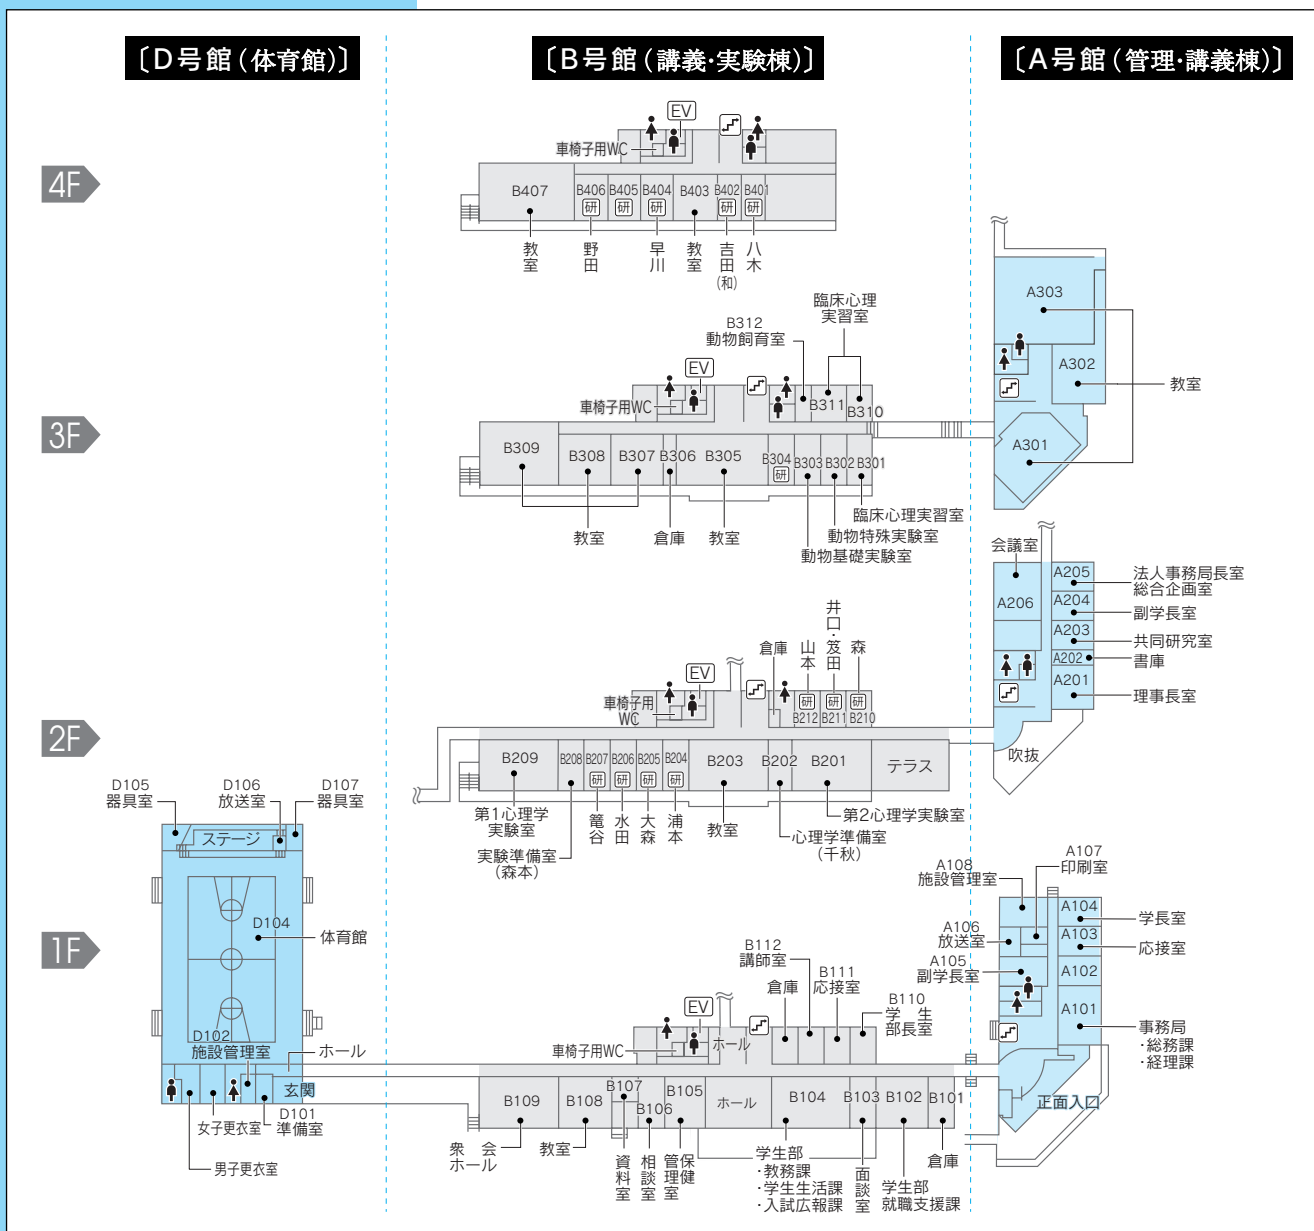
〔D号館（体育館）〕

〔B号館（講義・実験棟）〕

〔A号館（管理・講義棟）〕

4F

EV
車椅子用WC
B407 B406 B405 B404 B403 B402 B401
研 研 研 研 研
教室 野田 早川 教室 吉田（和） 八木

3F

臨床心理実習室
B312 動物飼育室
EV
車椅子用WC
B311 B310
B309 B308 B307 B306 B305 B304 B303 B302 B301
研
教室 倉庫 教室
臨床心理実習室
動物特殊実験室
動物基礎実験室

A303
A302
教室
A301

2F

会議室
A206
A205 法人事務局長室 総合企画室
A204 副学長室
A203 共同研究室
A202 書庫
A201 理事長室
吹抜

井口・笈田
倉庫 山本 森
EV
車椅子用WC
研 研 研
B212 B211 B210
B209 B208 B207 B206 B205 B204 B203 B202 B201 テラス
研 研 研 研
第1心理学実験室
篭谷 水田 大森 浦本
教室
第2心理学実験室
心理学準備室（千秋）
実験準備室（森本）

1F

D105 器具室
D106 放送室
D107 器具室
ステージ
D104
体育館
D102 施設管理室
ホール
玄関
D101 準備室
女子更衣室
男子更衣室

A107 印刷室
A108 施設管理室
A104 学長室
A106 放送室
A103 応接室
A105 副学長室
A102
A101 事務局 ・総務課 ・経理課
正面入口

B112 講師室
B111 応接室
倉庫
B110 学生部長室
EV
車椅子用WC
ホール
B109 B108 B107 B106 B105 ホール B104 B103 B102 B101
会衆ホール
教室
資料室 相談室 保健管理室
学生部 ・教務課 ・学生生活課 ・入試広報課
面談室
学生部 就職支援課
倉庫